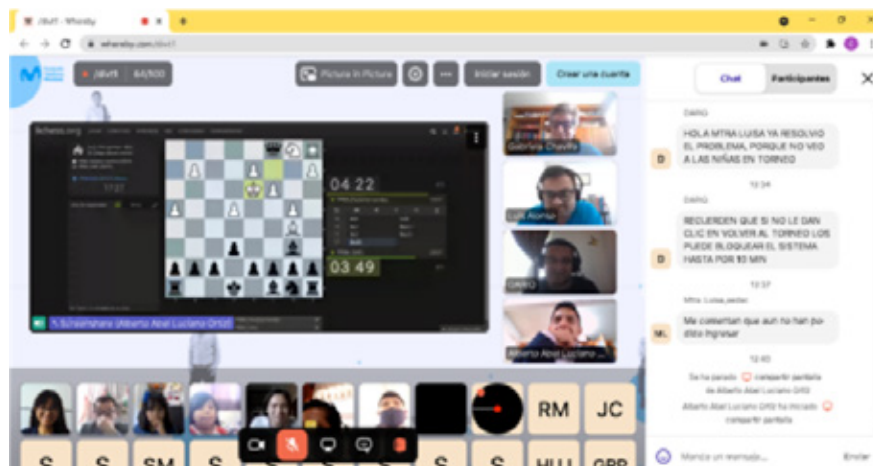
/dlvt1 - Whereby

whereby.com/dlvt1

/dlvt1 | 64/100

Picture in Picture

Iniciar sesión

Crear una cuenta

Chat

Participantes

lichess.org

04:22

03:49

S.Schielmann (Alberto Abel Luciano Ortiz)

Gabriela Chavira

Luis Alonso

DARIO

Alberto Abel Luciano Ortiz

DARIO

HOLA MTRA LUISA YA RESOLVIO EL PROBLEMA, PORQUE NO VEO A LAS NIÑAS EN TORNEO

12:34

DARIO

RECUERDEN QUE SI NO LE DAN CLIC EN VOLVER AL TORNEO LOS PUEDE BLOQUEAR EL SISTEMA HASTA POR 10 MIN

12:37

Mtra. Luisa

Me comentan que aun no han podido ingresar

12:40

Se ha parado compartir pantalla de Alberto Abel Luciano Ortiz

Alberto Abel Luciano Ortiz ha iniciado compartir pantalla

Escribe un mensaje...

Enviar

RM

JC

S

S

SM

S

S

S

HU

GBR